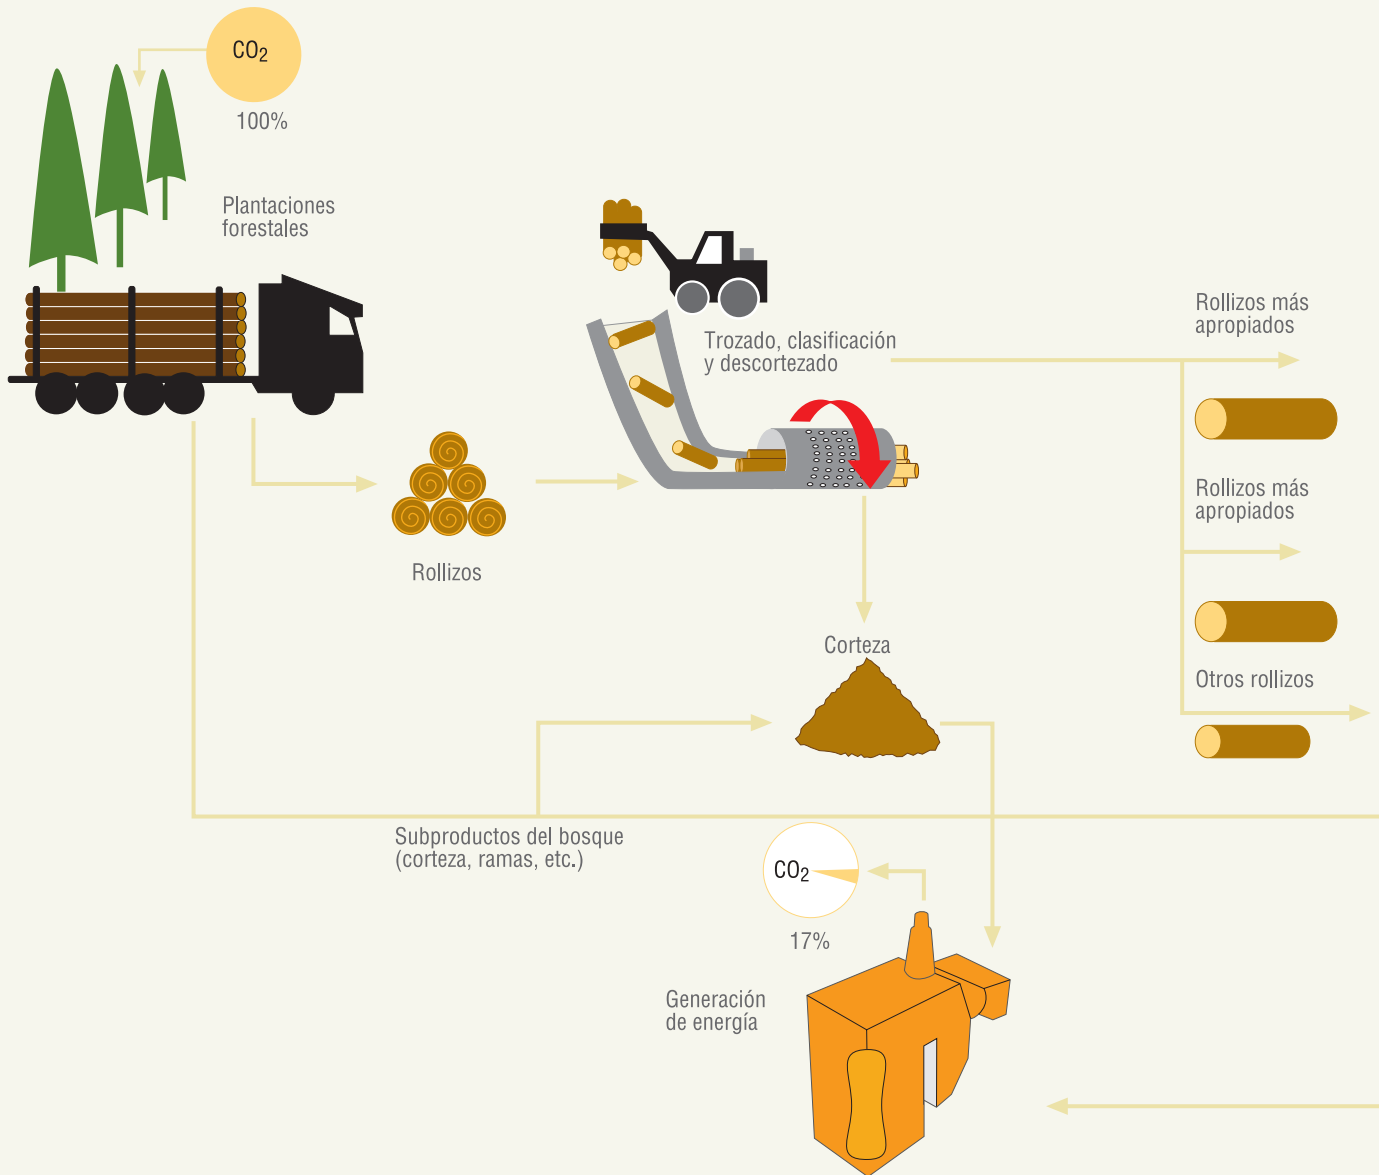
$CO_2$
100%

Plantaciones forestales

Trozado, clasificación y descortezado

Rollizos más apropiados

Rollizos

Rollizos más apropiados

Corteza

Otros rollizos

Subproductos del bosque (corteza, ramas, etc.)

$CO_2$
17%

Generación de energía